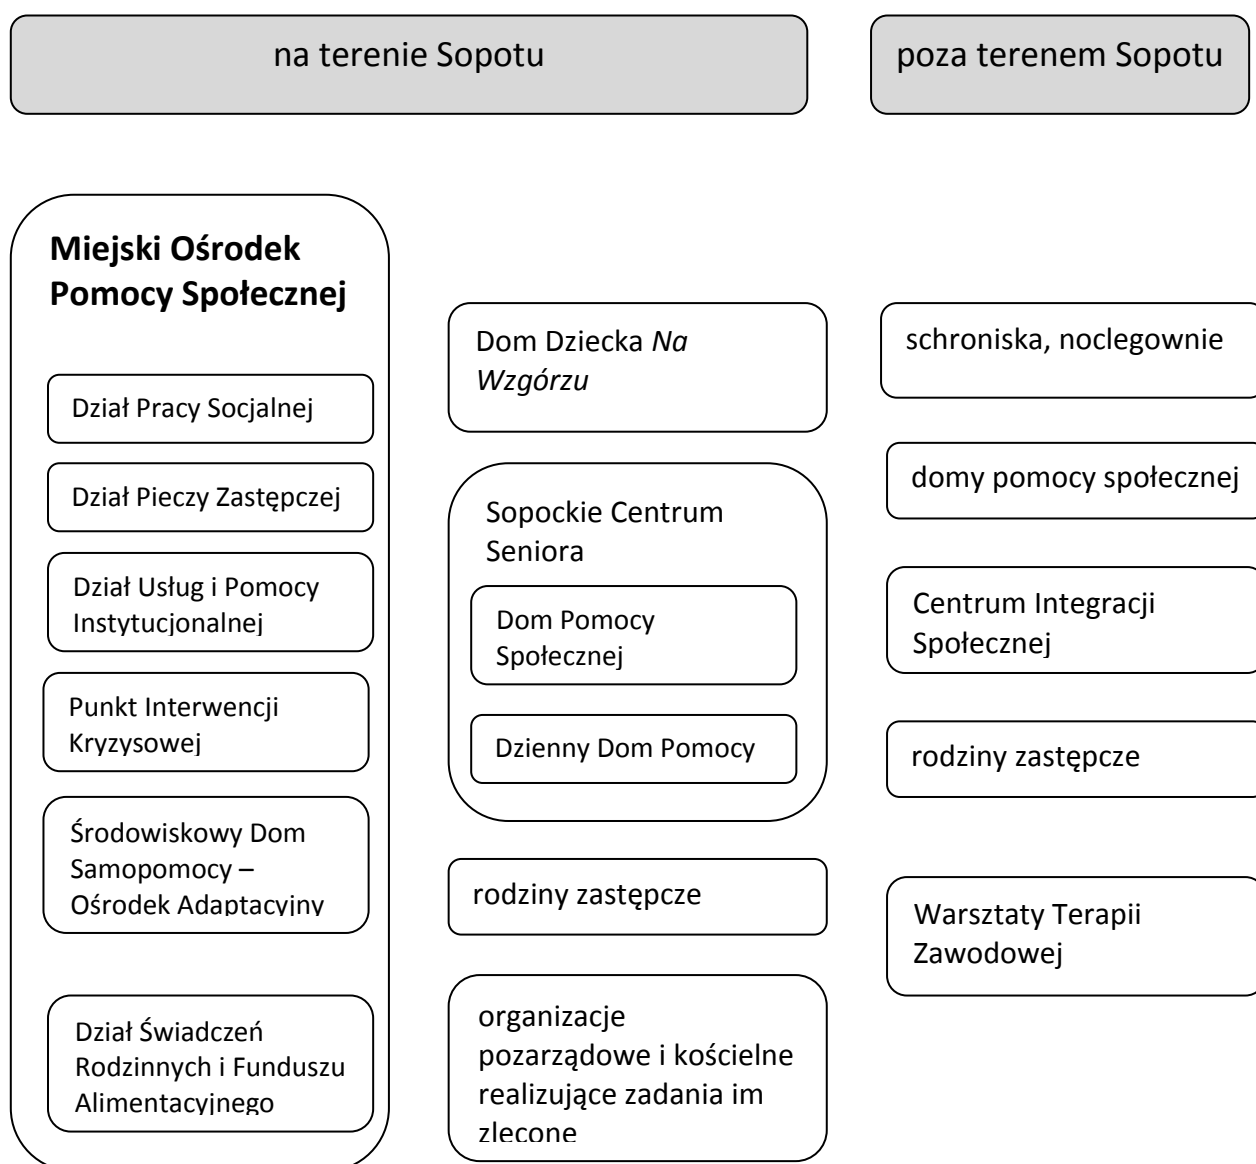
na terenie Sopotu

poza terenem Sopotu

**Miejski Ośrodek Pomocy Społecznej**

Dział Pracy Socjalnej

Dział Pieczy Zastępczej

Dział Usług i Pomocy Instytucjonalnej

Punkt Interwencji Kryzysowej

Środowiskowy Dom Samopomocy – Ośrodek Adaptacyjny

Dział Świadczeń Rodzinnych i Funduszu Alimentacyjnego

Dom Dziecka *Na Wzgórzu*

Sopockie Centrum Seniora

Dom Pomocy Społecznej

Dzienny Dom Pomocy

rodziny zastępcze

organizacje pozarządowe i kościelne realizujące zadania im zlecone

schroniska, noclegownie

domy pomocy społecznej

Centrum Integracji Społecznej

rodziny zastępcze

Warsztaty Terapii Zawodowej